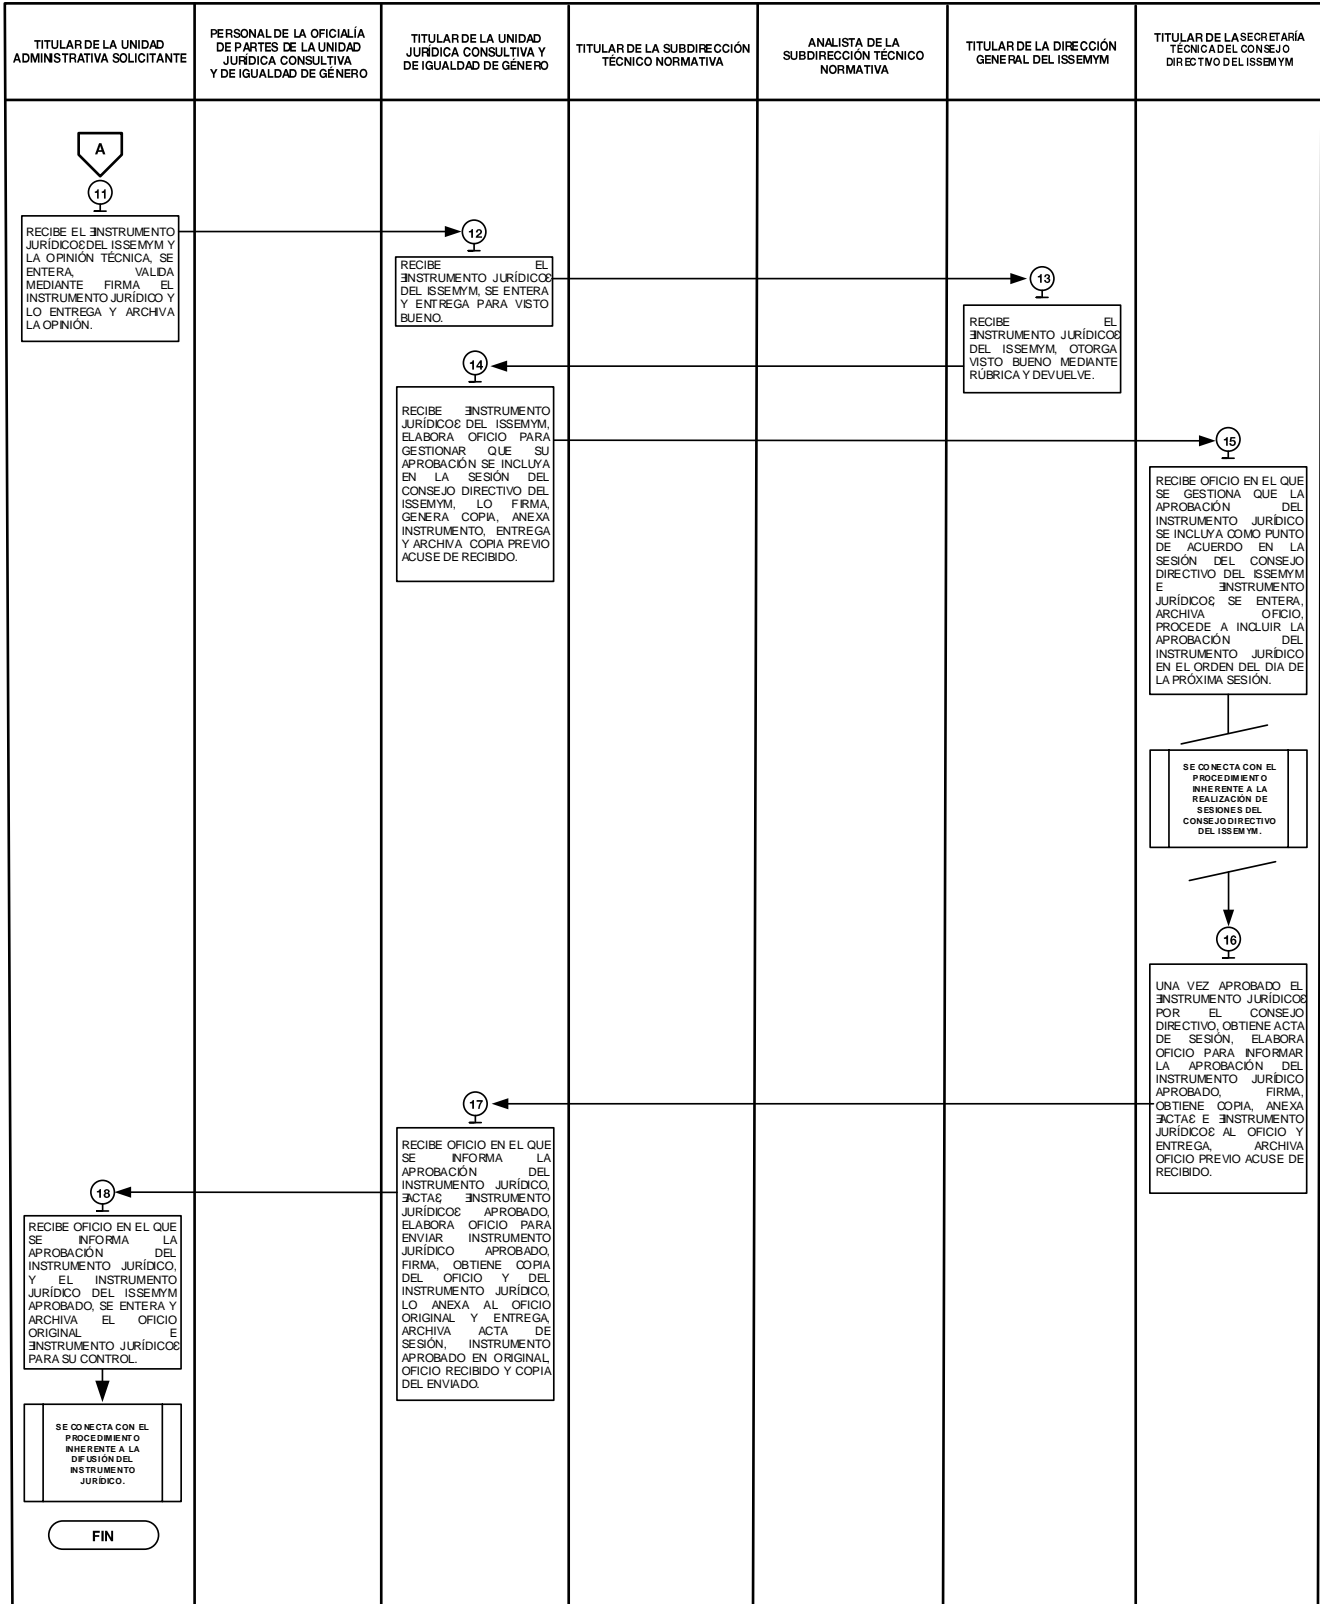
| TITULAR DE LA UNIDAD ADMINISTRATIVA SOLICITANTE | PERSONAL DE LA OFICIALÍA DE PARTES DE LA UNIDAD JURÍDICA CONSULTIVA Y DE IGUALDAD DE GÉNERO | TITULAR DE LA UNIDAD JURÍDICA CONSULTIVA Y DE IGUALDAD DE GÉNERO | TITULAR DE LA SUBDIRECCIÓN TÉCNICO NORMATIVA | ANALISTA DE LA SUBDIRECCIÓN TÉCNICO NORMATIVA | TITULAR DE LA DIRECCIÓN GENERAL DEL ISSEMYM | TITULAR DE LA SECRETARÍA TÉCNICA DEL CONSEJO DIRECTIVO DEL ISSEMYM |
|---|---|---|---|---|---|---|

A

11

RECIBE EL ∃INSTRUMENTO JURÍDICO∈ DEL ISSEMYM Y LA OPINIÓN TÉCNICA, SE ENTERA, VALIDA MEDIANTE FIRMA EL INSTRUMENTO JURÍDICO Y LO ENTREGA Y ARCHIVA LA OPINIÓN.

12

RECIBE EL ∃INSTRUMENTO JURÍDICO∈ DEL ISSEMYM, SE ENTERA Y ENTREGA PARA VISTO BUENO.

13

RECIBE EL ∃INSTRUMENTO JURÍDICO∈ DEL ISSEMYM, OTORGA VISTO BUENO MEDIANTE RÚBRICA Y DEVUELVE.

14

RECIBE ∃INSTRUMENTO JURÍDICO∈ DEL ISSEMYM, ELABORA OFICIO PARA GESTIONAR QUE SU APROBACIÓN SE INCLUYA EN LA SESIÓN DEL CONSEJO DIRECTIVO DEL ISSEMYM, LO FIRMA, GENERA COPIA, ANEXA INSTRUMENTO, ENTREGA Y ARCHIVA COPIA PREVIO ACUSE DE RECIBIDO.

15

RECIBE OFICIO EN EL QUE SE GESTIONA QUE LA APROBACIÓN DEL INSTRUMENTO JURÍDICO SE INCLUYA COMO PUNTO DE ACUERDO EN LA SESIÓN DEL CONSEJO DIRECTIVO DEL ISSEMYM E ∃INSTRUMENTO JURÍDICO∈ SE ENTERA, ARCHIVA OFICIO, PROCEDE A INCLUIR LA APROBACIÓN DEL INSTRUMENTO JURÍDICO EN EL ORDEN DEL DIA DE LA PRÓXIMA SESIÓN.

SE CONECTA CON EL PROCEDIMIENTO INHERENTE A LA REALIZACIÓN DE SESIONES DEL CONSEJO DIRECTIVO DEL ISSEMYM.

16

UNA VEZ APROBADO EL ∃INSTRUMENTO JURÍDICO∈ POR EL CONSEJO DIRECTIVO, OBTIENE ACTA DE SESIÓN, ELABORA OFICIO PARA INFORMAR LA APROBACIÓN DEL INSTRUMENTO JURÍDICO APROBADO, FIRMA, OBTIENE COPIA, ANEXA ∃ACTA∈ E ∃INSTRUMENTO JURÍDICO∈ AL OFICIO Y ENTREGA, ARCHIVA OFICIO PREVIO ACUSE DE RECIBIDO.

17

RECIBE OFICIO EN EL QUE SE INFORMA LA APROBACIÓN DEL INSTRUMENTO JURÍDICO, ∃ACTA∈ ∃INSTRUMENTO JURÍDICO∈ APROBADO, ELABORA OFICIO PARA ENVIAR INSTRUMENTO JURÍDICO APROBADO, FIRMA, OBTIENE COPIA DEL OFICIO Y DEL INSTRUMENTO JURÍDICO, LO ANEXA AL OFICIO ORIGINAL Y ENTREGA, ARCHIVA ACTA DE SESIÓN, INSTRUMENTO APROBADO EN ORIGINAL, OFICIO RECIBIDO Y COPIA DEL ENVIADO.

18

RECIBE OFICIO EN EL QUE SE INFORMA LA APROBACIÓN DEL INSTRUMENTO JURÍDICO, Y EL INSTRUMENTO JURÍDICO DEL ISSEMYM APROBADO, SE ENTERA Y ARCHIVA EL OFICIO ORIGINAL E ∃INSTRUMENTO JURÍDICO∈ PARA SU CONTROL.

SE CONECTA CON EL PROCEDIMIENTO INHERENTE A LA DIFUSIÓN DEL INSTRUMENTO JURÍDICO.

FIN